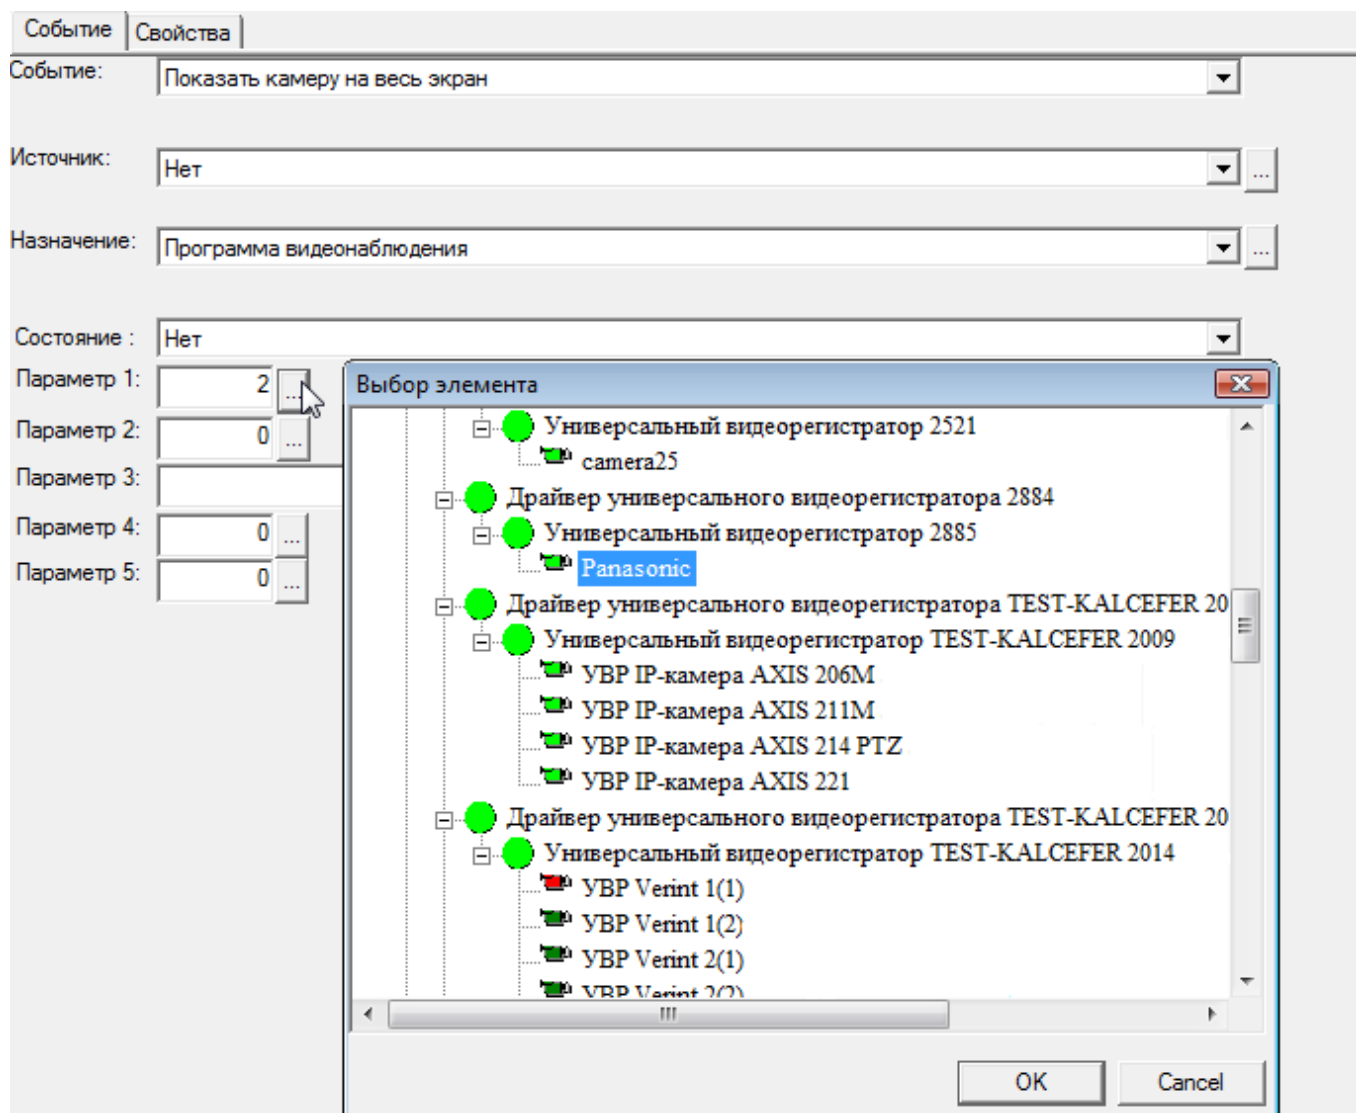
Событие | Свойства

Событие: Показать камеру на весь экран

Источник: Нет ...

Назначение: Программа видеонаблюдения ...

Состояние : Нет

Параметр 1: 2 ...

Параметр 2: 0 ...

Параметр 3:

Параметр 4: 0 ...

Параметр 5: 0 ...

Выбор элемента

Универсальный видеорегистратор 2521
camera25
Драйвер универсального видеорегистратора 2884
Универсальный видеорегистратор 2885
Panasonic
Драйвер универсального видеорегистратора TEST-KALCEFER 20
Универсальный видеорегистратор TEST-KALCEFER 2009
УВР IP-камера AXIS 206M
УВР IP-камера AXIS 211M
УВР IP-камера AXIS 214 PTZ
УВР IP-камера AXIS 221
Драйвер универсального видеорегистратора TEST-KALCEFER 20
Универсальный видеорегистратор TEST-KALCEFER 2014
УВР Verint 1(1)
УВР Verint 1(2)
УВР Verint 2(1)
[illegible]

OK Cancel